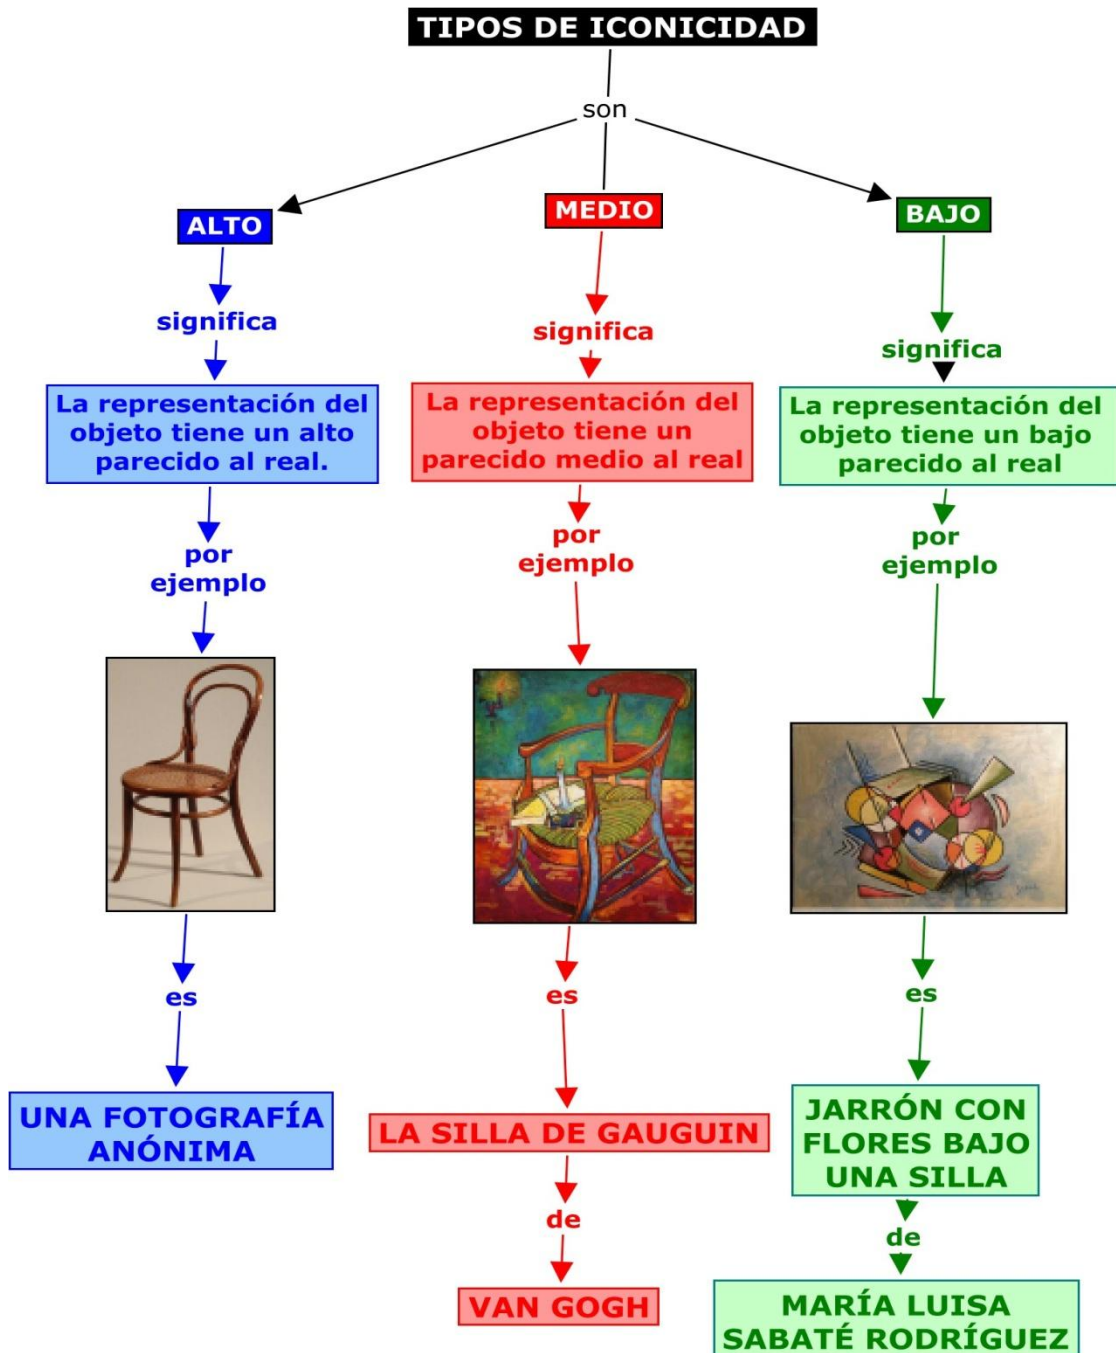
TIPOS DE ICONICIDAD

son

ALTO

significa

La representación del objeto tiene un alto parecido al real.

por ejemplo

es

UNA FOTOGRAFÍA ANÓNIMA

MEDIO

significa

La representación del objeto tiene un parecido medio al real

por ejemplo

es

LA SILLA DE GAUGUIN

de

VAN GOGH

BAJO

significa

La representación del objeto tiene un bajo parecido al real

por ejemplo

es

JARRÓN CON FLORES BAJO UNA SILLA

de

MARÍA LUISA SABATÉ RODRÍGUEZ